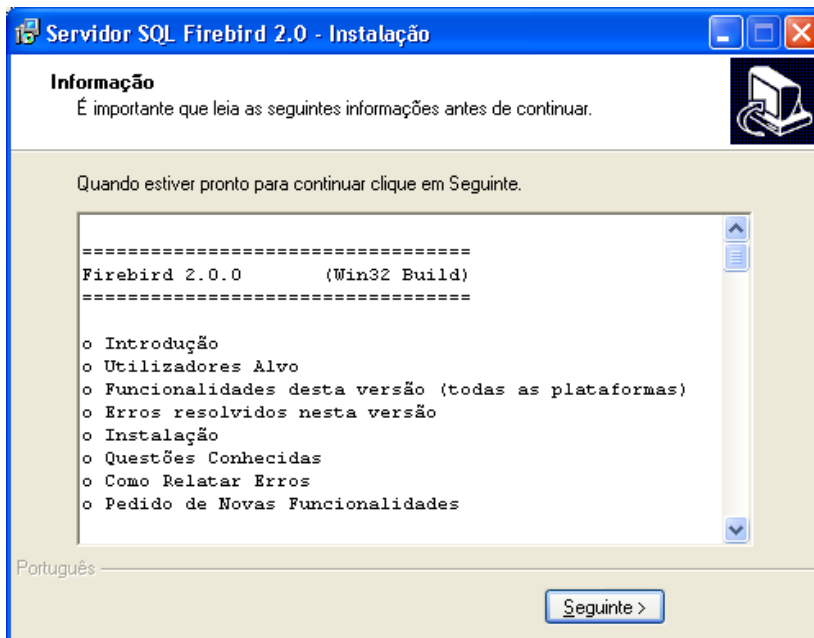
Servidor SQL Firebird 2.0 - Instalação

Informação
É importante que leia as seguintes informações antes de continuar.

Quando estiver pronto para continuar clique em Seguinte.

==================================
Firebird 2.0.0        (Win32 Build)
==================================

o Introdução
o Utilizadores Alvo
o Funcionalidades desta versão (todas as plataformas)
o Erros resolvidos nesta versão
o Instalação
o Questões Conhecidas
o Como Relatar Erros
o Pedido de Novas Funcionalidades

Português

Seguinte >